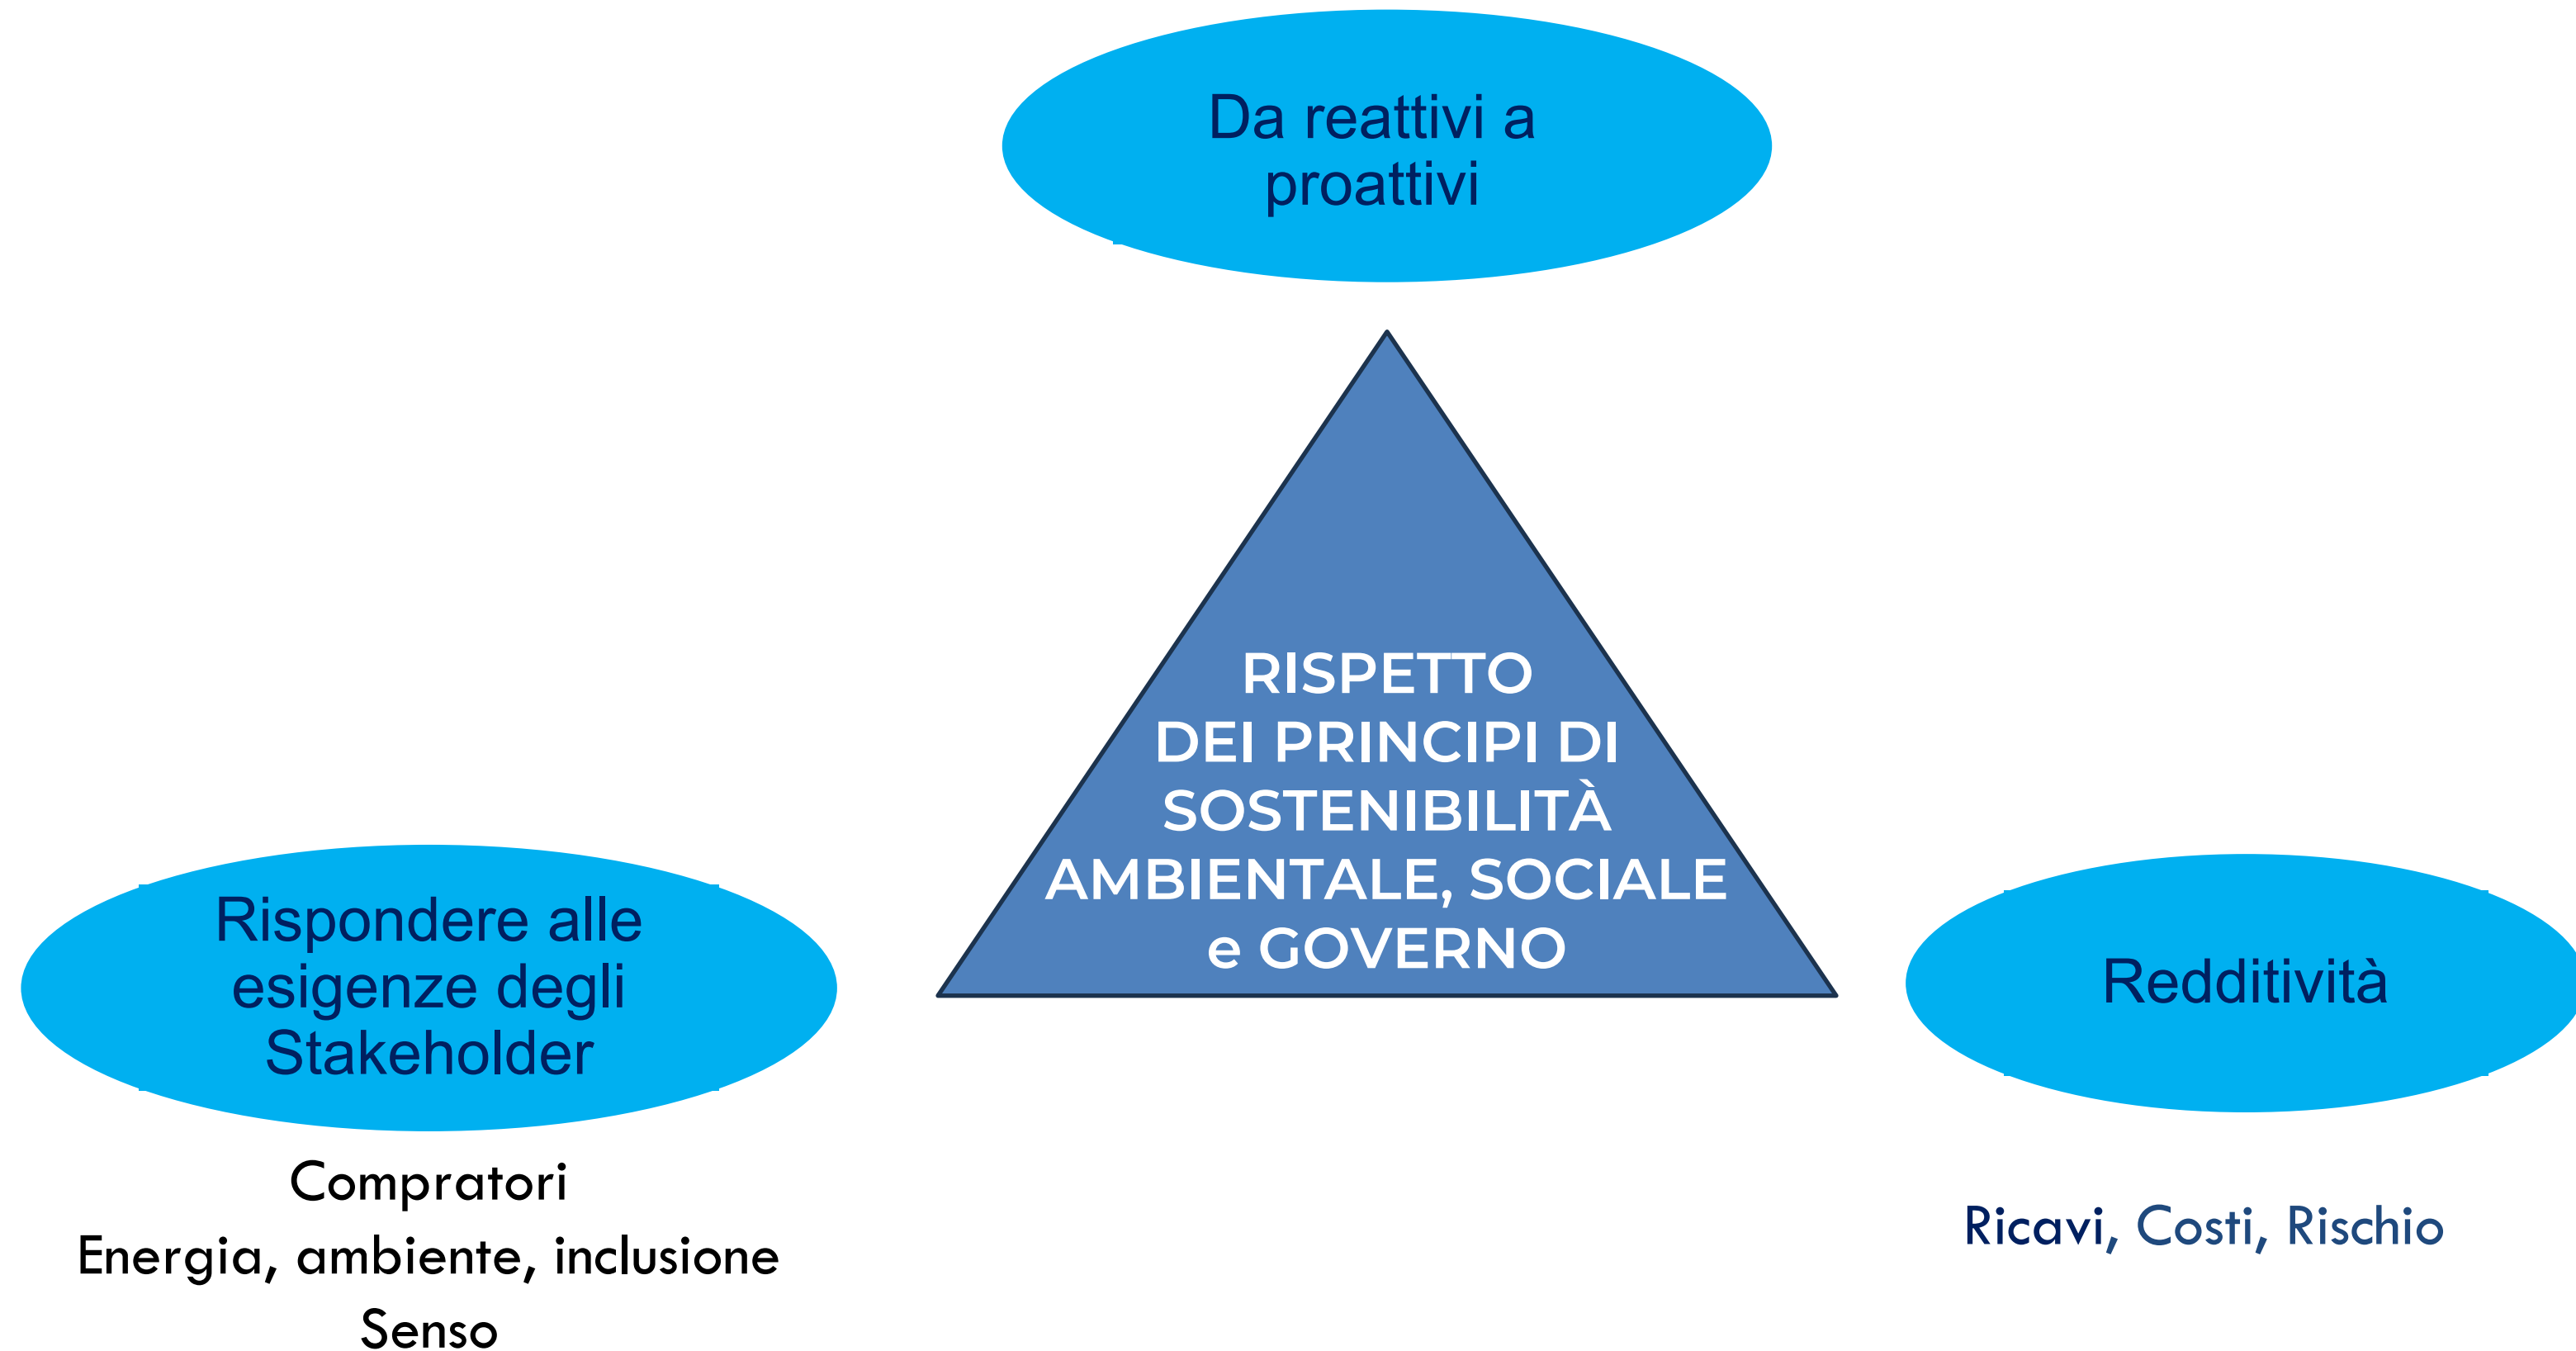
Da reattivi a proattivi

RISPETTO
DEI PRINCIPI DI SOSTENIBILITÀ AMBIENTALE, SOCIALE e GOVERNO

Rispondere alle esigenze degli Stakeholder

Redditività

Compratori
Energia, ambiente, inclusione
Senso

Ricavi, Costi, Rischio